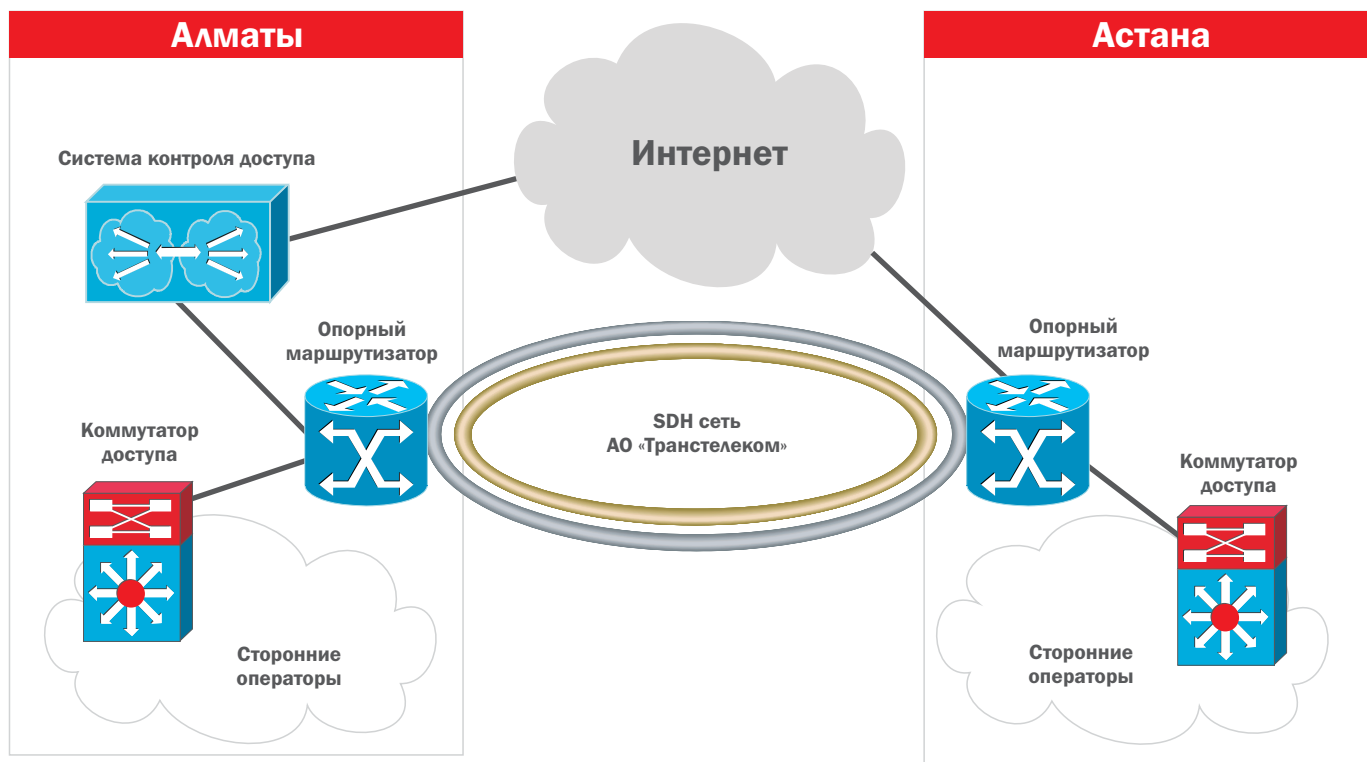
Алматы

Астана

Интернет

Система контроля доступа

Опорный маршрутизатор

Коммутатор доступа

Сторонние операторы

SDH сеть
АО «Транстелеком»

Опорный маршрутизатор

Коммутатор доступа

Сторонние операторы